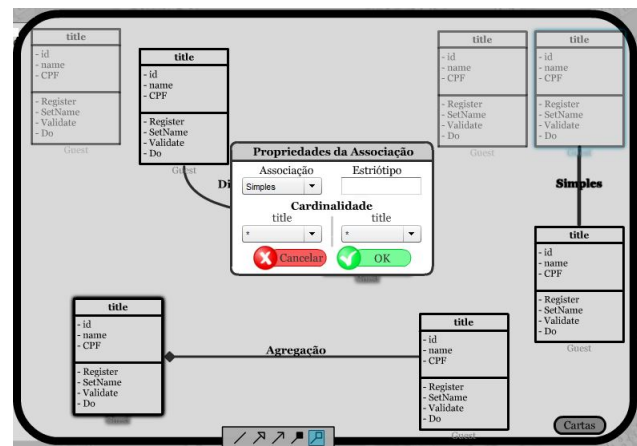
title
- id
- name
- CPF
- Register
- SetName
- Validate
- Do
Guest

title
- id
- name
- CPF
- Register
- SetName
- Validate
- Do
Guest

title
- id
- name
- CPF
- Register
- SetName
- Validate
- Do
Guest

title
- id
- name
- CPF
- Register
- SetName
- Validate
- Do
Guest

Di

Propriedades da Associação
Associação
Simples
Estriótipo
Cardinalidade
title
*
title
*
Cancelar
OK

Simples

title
- id
- name
- CPF
- Register
- SetName
- Validate
- Do
Guest

title
- id
- name
- CPF
- Register
- SetName
- Validate
- Do

Agregação

title
- id
- name
- CPF
- Register
- SetName
- Validate
- Do
Guest

Cartas